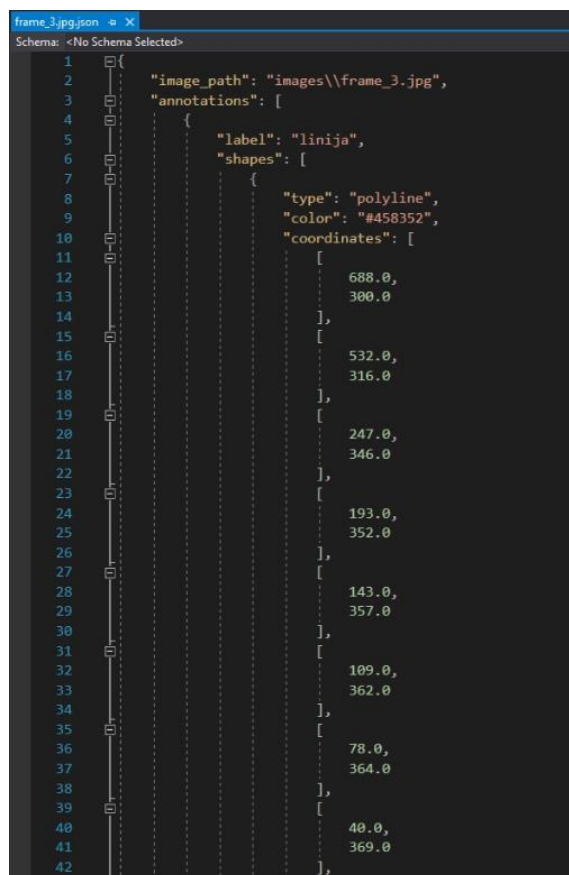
frame_3.jpg.json ✕
Schema: <No Schema Selected>

1 {
2 "image_path": "images\\frame_3.jpg",
3 "annotations": [
4 {
5 "label": "linija",
6 "shapes": [
7 {
8 "type": "polyline",
9 "color": "#458352",
10 "coordinates": [
11 [
12 688.0,
13 300.0
14 ],
15 [
16 532.0,
17 316.0
18 ],
19 [
20 247.0,
21 346.0
22 ],
23 [
24 193.0,
25 352.0
26 ],
27 [
28 143.0,
29 357.0
30 ],
31 [
32 109.0,
33 362.0
34 ],
35 [
36 78.0,
37 364.0
38 ],
39 [
40 40.0,
41 369.0
42 ],